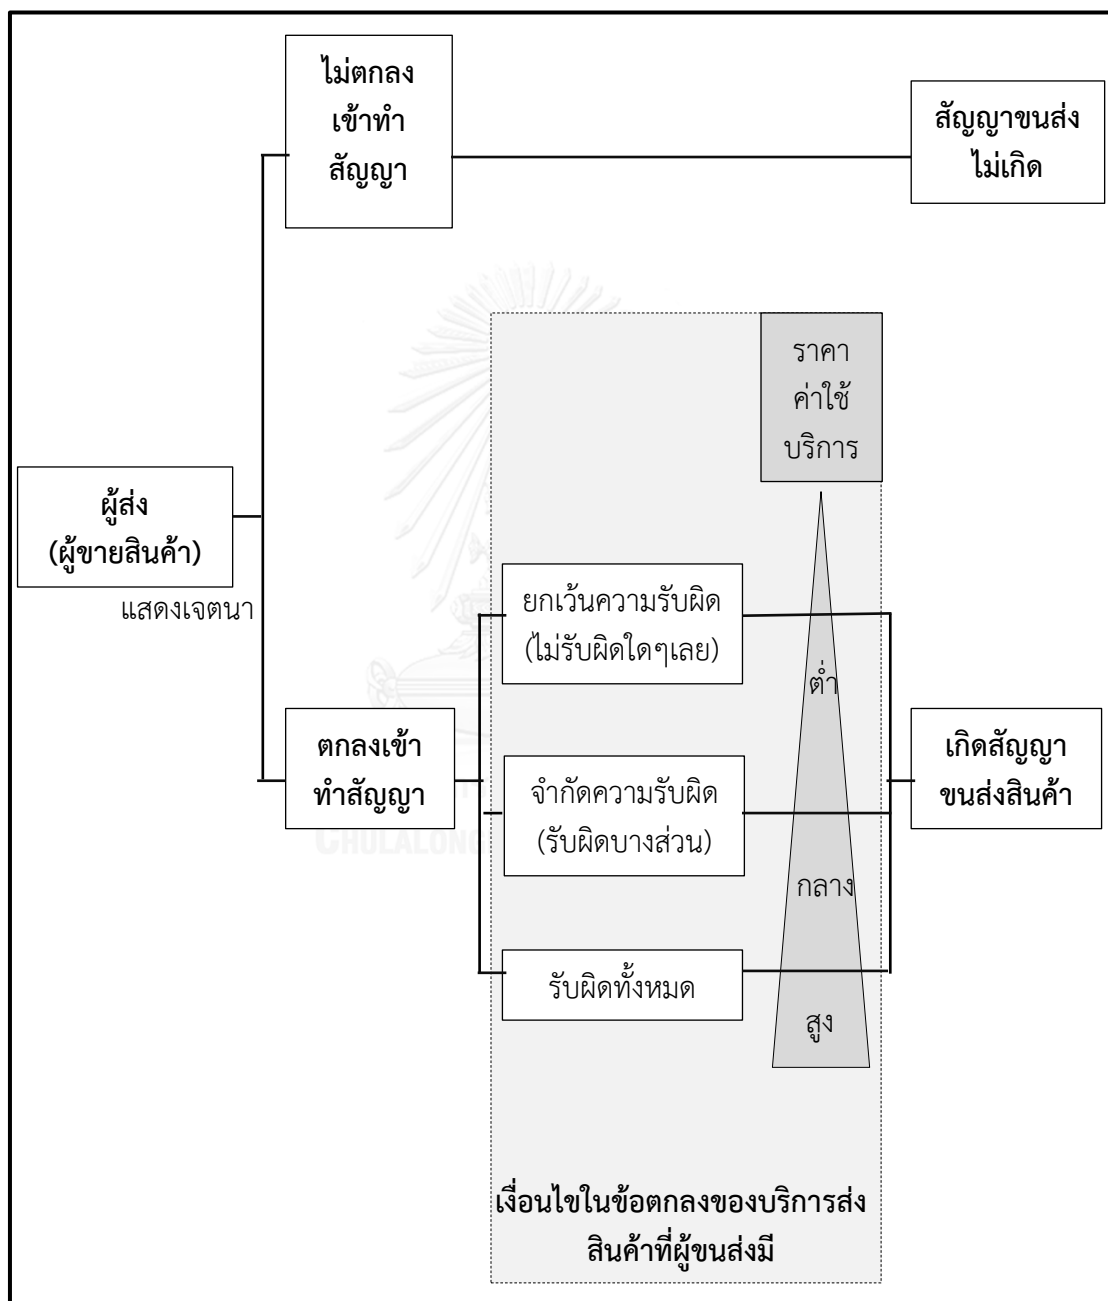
ไม่ตกลงเข้าทำสัญญา

สัญญาขนส่งไม่เกิด

ราคาค่าใช้บริการ

ผู้ส่ง (ผู้ขายสินค้า)

แสดงเจตนา

ยกเว้นความรับผิด (ไม่รับผิดใดๆเลย)

ต่ำ

ตกลงเข้าทำสัญญา

จำกัดความรับผิด (รับผิดบางส่วน)

เกิดสัญญาขนส่งสินค้า

กลาง

รับผิดทั้งหมด

สูง

เงื่อนไขในข้อตกลงของบริการส่งสินค้าที่ผู้ขนส่งมี